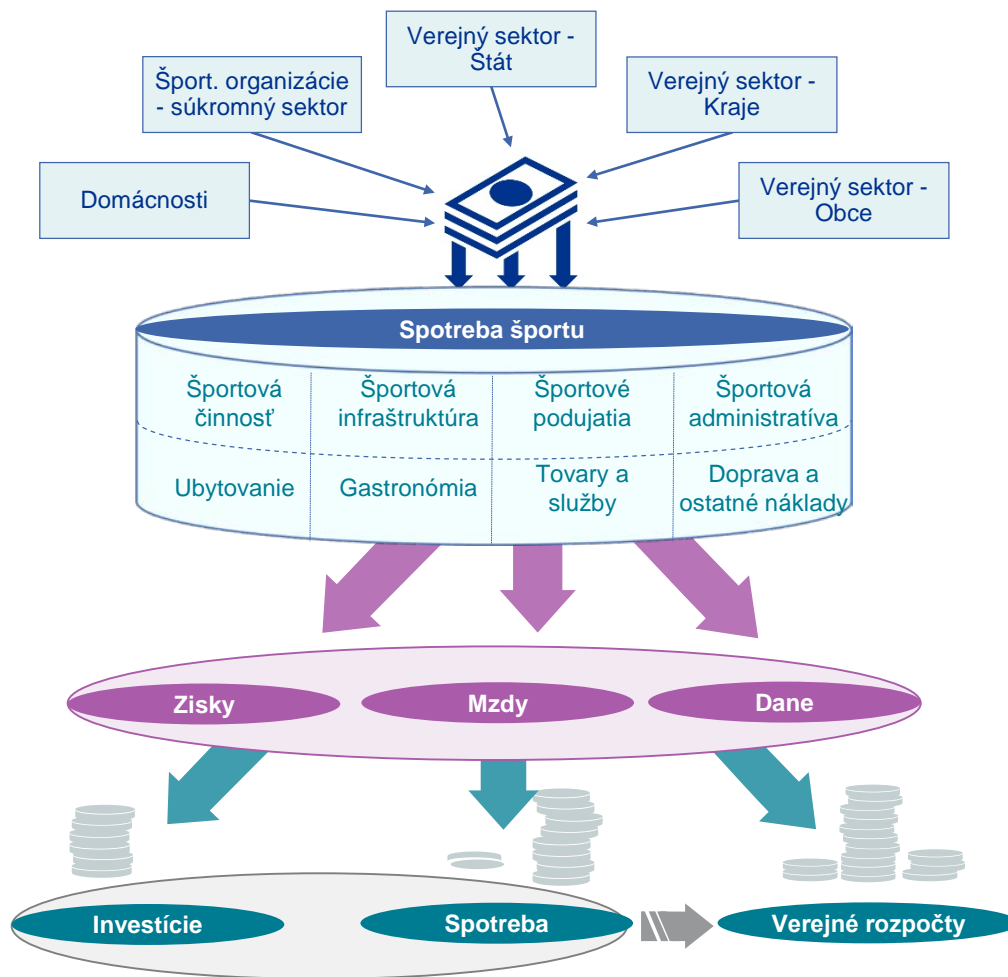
Verejný sektor - Štát

Šport. organizácie - súkromný sektor

Verejný sektor - Kraje

Domácnosti

Verejný sektor - Obce

Spotreba športu

| Športová činnosť | Športová infraštruktúra | Športové podujatia | Športová administratíva |
|---|---|---|---|
| Ubytovanie | Gastronómia | Tovary a služby | Doprava a ostatné náklady |

Zisky

Mzdy

Dane

Investície

Spotreba

Verejné rozpočty